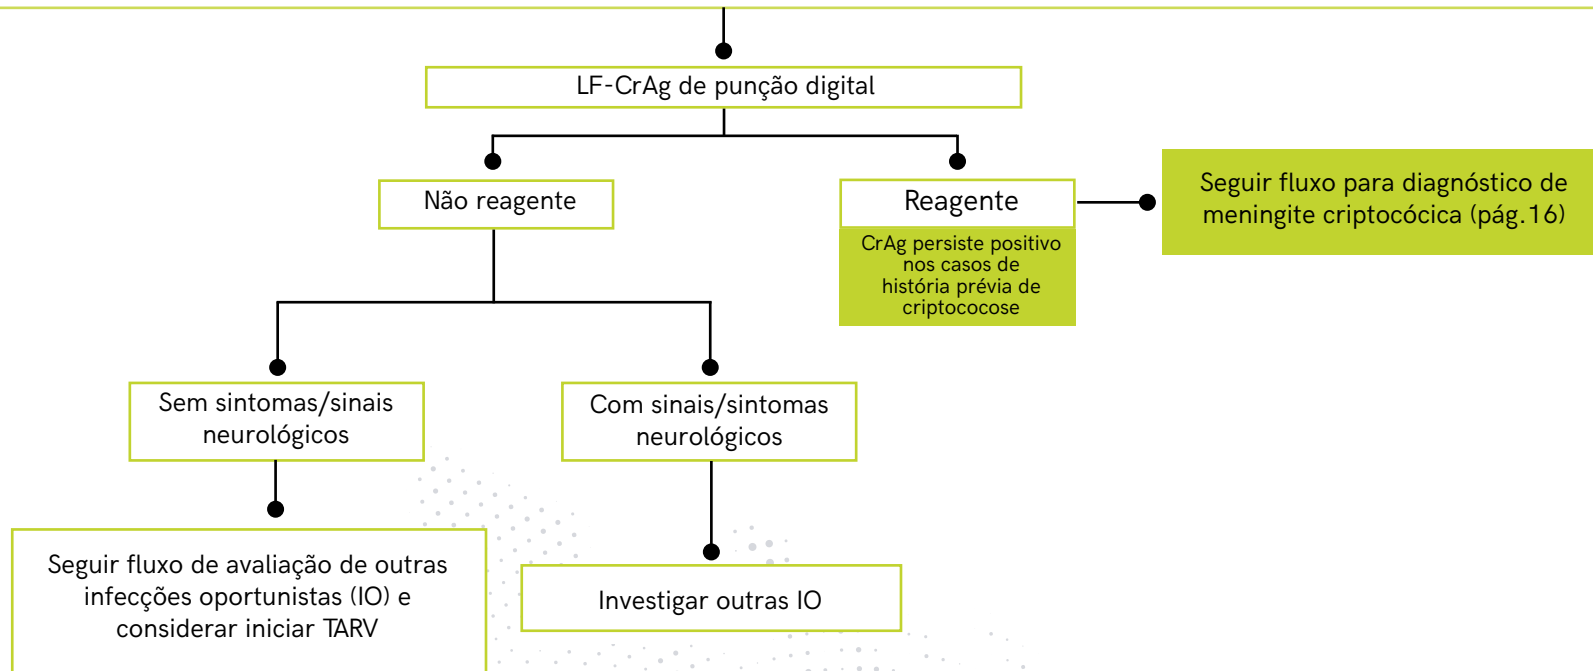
LF-CrAg de punção digital

Não reagente

Reagente

CrAg persiste positivo nos casos de história prévia de criptococose

Seguir fluxo para diagnóstico de meningite criptocócica (pág.16)

Sem sintomas/sinais neurológicos

Com sinais/sintomas neurológicos

Seguir fluxo de avaliação de outras infecções oportunistas (IO) e considerar iniciar TARV

Investigar outras IO